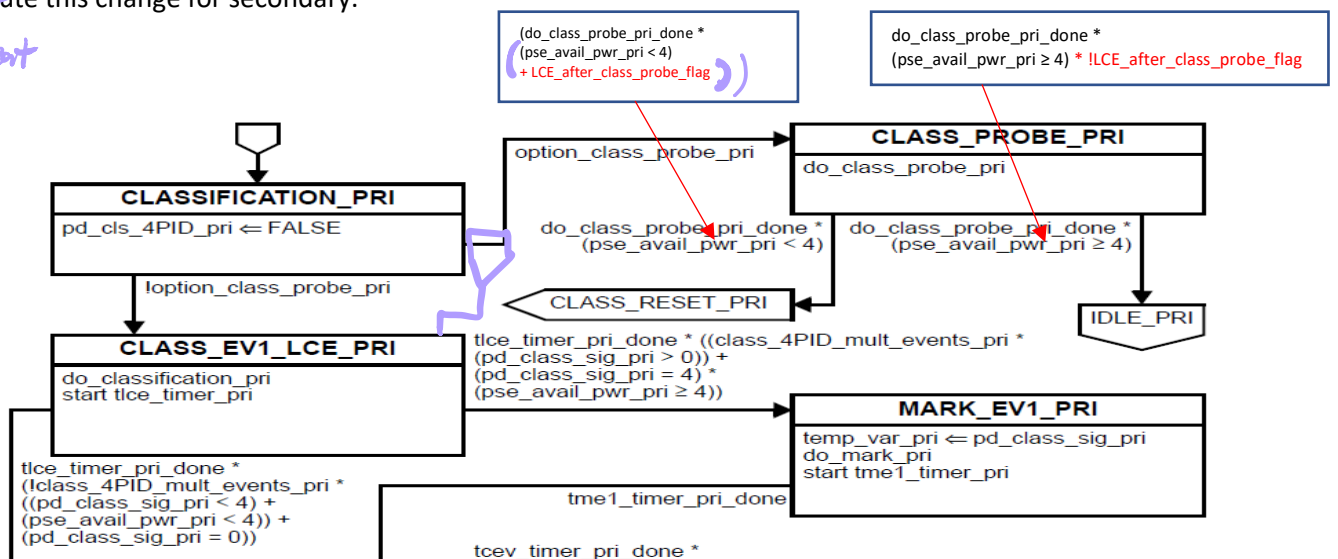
ate this change for secondary.

(do_class_probe_pri_done *
(pse_avail_pwr_pri < 4)
+ LCE_after_class_probe_flag)

do_class_probe_pri_done *
(pse_avail_pwr_pri ≥ 4) * !LCE_after_class_probe_flag

CLASSIFICATION_PRI
pd_cls_4PID_pri ⇐ FALSE

option_class_probe_pri

CLASS_PROBE_PRI
do_class_probe_pri

do_class_probe_pri_done *
(pse_avail_pwr_pri < 4)

do_class_probe_pri_done *
(pse_avail_pwr_pri ≥ 4)

!option_class_probe_pri

CLASS_RESET_PRI

IDLE_PRI

CLASS_EV1_LCE_PRI
do_classification_pri
start tlce_timer_pri

tlce_timer_pri_done * ((class_4PID_mult_events_pri *
(pd_class_sig_pri > 0)) +
(pd_class_sig_pri = 4) *
(pse_avail_pwr_pri ≥ 4))

MARK_EV1_PRI
temp_var_pri ⇐ pd_class_sig_pri
do_mark_pri
start tme1_timer_pri

tlce_timer_pri_done *
(!class_4PID_mult_events_pri *
((pd_class_sig_pri < 4) +
(pse_avail_pwr_pri < 4)) +
(pd_class_sig_pri = 0))

tme1_timer_pri_done

tcev_timer_pri_done *